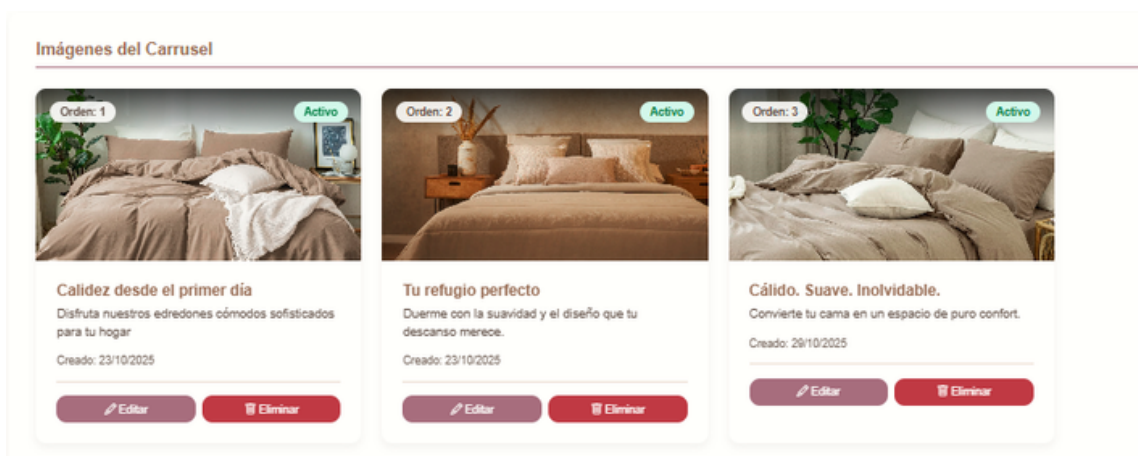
Imágenes del Carrusel

Orden: 1

Activo

Calidez desde el primer día

Disfruta nuestros edredones cómodos sofisticados para tu hogar

Creado: 23/10/2025

Editar

Eliminar

Orden: 2

Activo

Tu refugio perfecto

Duerme con la suavidad y el diseño que tu descanso merece.

Creado: 23/10/2025

Editar

Eliminar

Orden: 3

Activo

Cálido. Suave. Inolvidable.

Convierte tu cama en un espacio de puro confort.

Creado: 29/10/2025

Editar

Eliminar